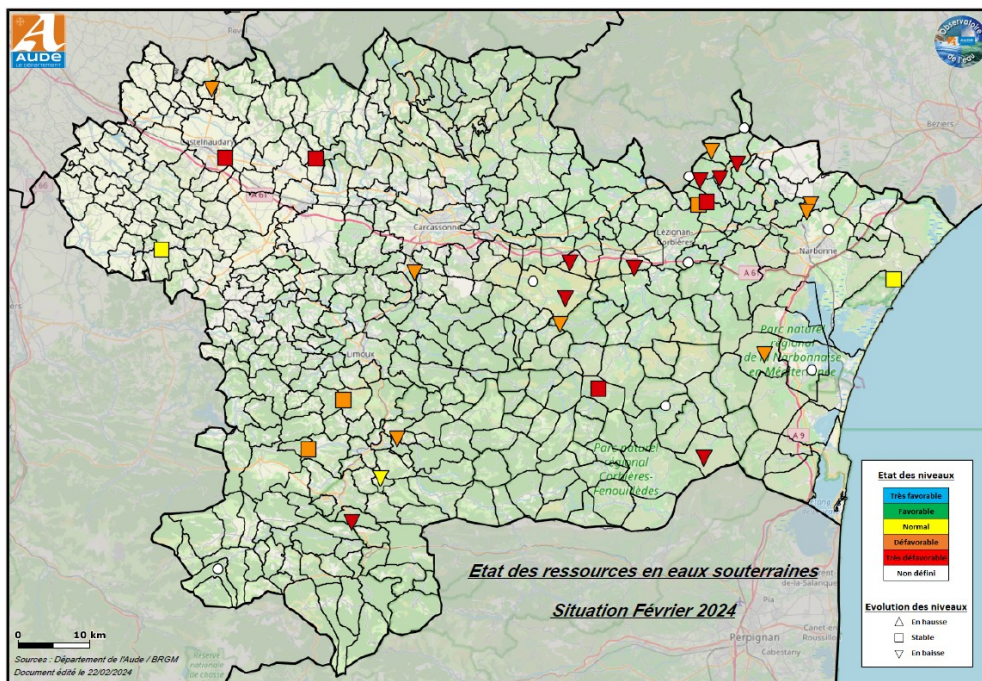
Aude
Le Département

Observatoire de l'eau

Castelnaudary
Carcassonne
Lézignan-Corbières
Narbonne
Limoux
Béziers
Perpignan

A 61
A 9

Parc naturel régional de la Narbonnaise en Méditerranée

Parc naturel régional Corbières-Fenouillèdes

Etat des ressources en eaux souterraines

Situation Février 2024

Etat des niveaux

Très favorable
Favorable
Normal
Défavorable
Très défavorable
Non défini

Evolution des niveaux

En hausse
Stable
En baisse

0 10 km

Sources : Département de l'Aude / BRGM
Document édité le 22/02/2024